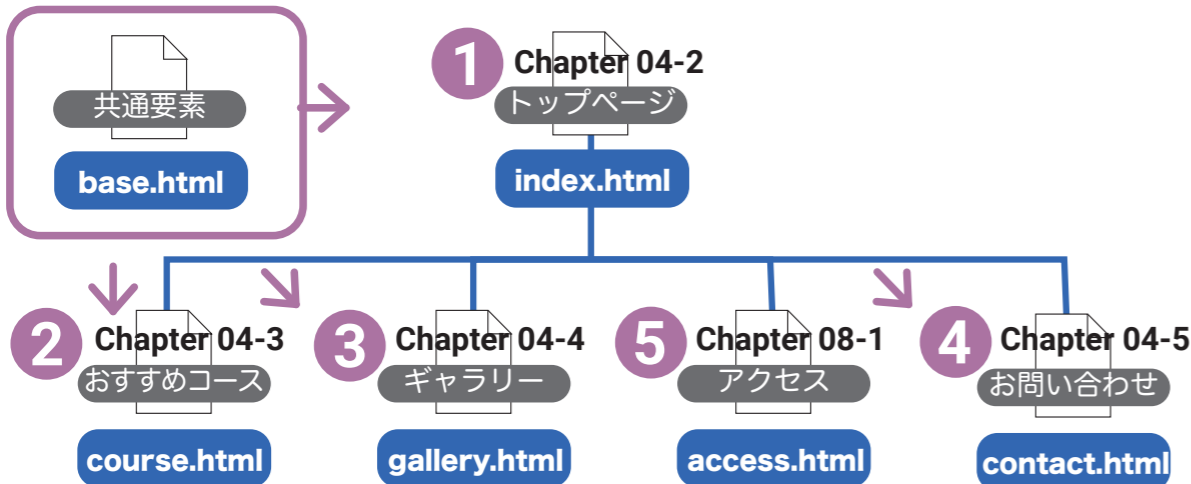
共通要素

base.html

1 Chapter 04-2
トップページ

index.html

2 Chapter 04-3
おすすめコース

course.html

3 Chapter 04-4
ギャラリー

gallery.html

5 Chapter 08-1
アクセス

access.html

4 Chapter 04-5
お問い合わせ

contact.html